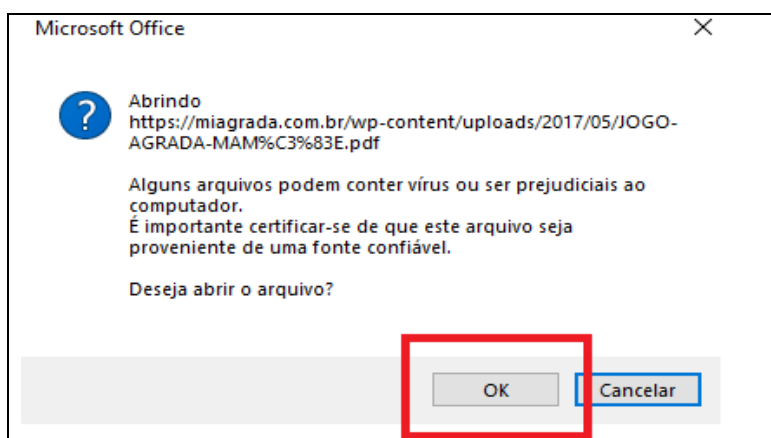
Microsoft Office

?

Abrindo https://miagrada.com.br/wp-content/uploads/2017/05/JOGO-AGRADA-MAM%C3%83E.pdf

Alguns arquivos podem conter vírus ou ser prejudiciais ao computador.
É importante certificar-se de que este arquivo seja proveniente de uma fonte confiável.

Deseja abrir o arquivo?

OK Cancelar